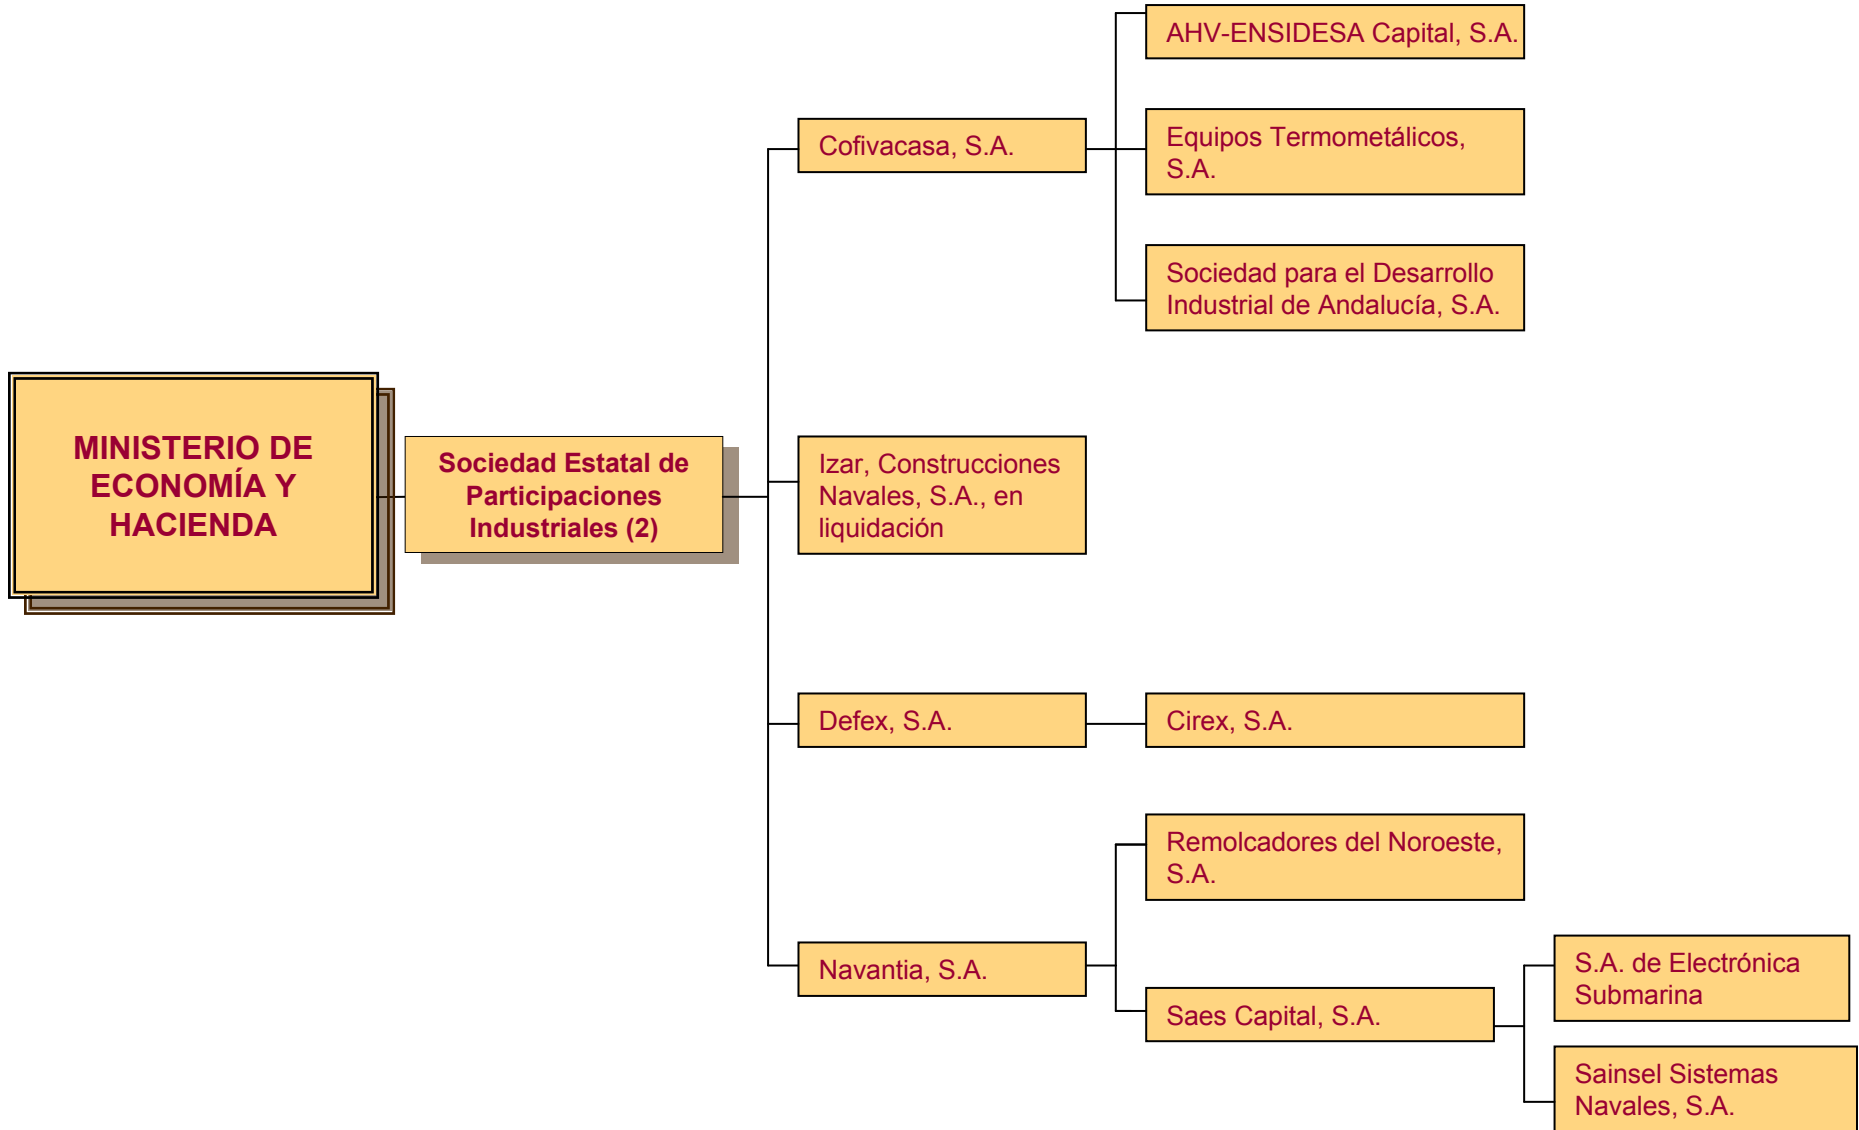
MINISTERIO DE ECONOMÍA Y HACIENDA

Sociedad Estatal de Participaciones Industriales (2)

Cofivacasa, S.A.

AHV-ENSIDESA Capital, S.A.

Equipos Termometálicos, S.A.

Sociedad para el Desarrollo Industrial de Andalucía, S.A.

Izar, Construcciones Navales, S.A., en liquidación

Defex, S.A.

Cirex, S.A.

Navantia, S.A.

Remolcadores del Noroeste, S.A.

Saes Capital, S.A.

S.A. de Electrónica Submarina

Sainsel Sistemas Navales, S.A.